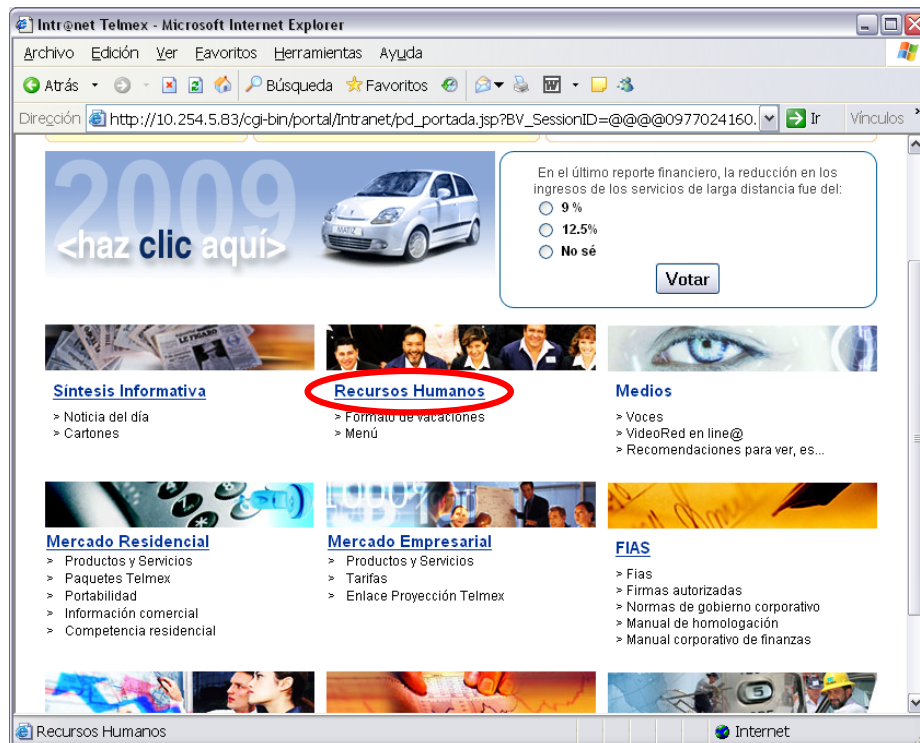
Intr@net Telmex - Microsoft Internet Explorer

Archivo Edición Ver Favoritos Herramientas Ayuda

Atrás Búsqueda Favoritos

Dirección http://10.254.5.83/cgi-bin/portal/Intranet/pd_portada.jsp?BV_SessionID=@@@@0977024160. Ir Vínculos

2009
<haz clic aquí>

En el último reporte financiero, la reducción en los ingresos de los servicios de larga distancia fue del:
9 %
12.5%
No sé
Votar

Síntesis Informativa
> Noticia del día
> Cartones

Recursos Humanos
> Formato de vacaciones
> Menú

Medios
> Voces
> VideoRed en line@
> Recomendaciones para ver, es...

Mercado Residencial
> Productos y Servicios
> Paquetes Telmex
> Portabilidad
> Información comercial
> Competencia residencial

Mercado Empresarial
> Productos y Servicios
> Tarifas
> Enlace Proyección Telmex

FIAS
> Fias
> Firmas autorizadas
> Normas de gobierno corporativo
> Manual de homologación
> Manual corporativo de finanzas

Recursos Humanos
Internet